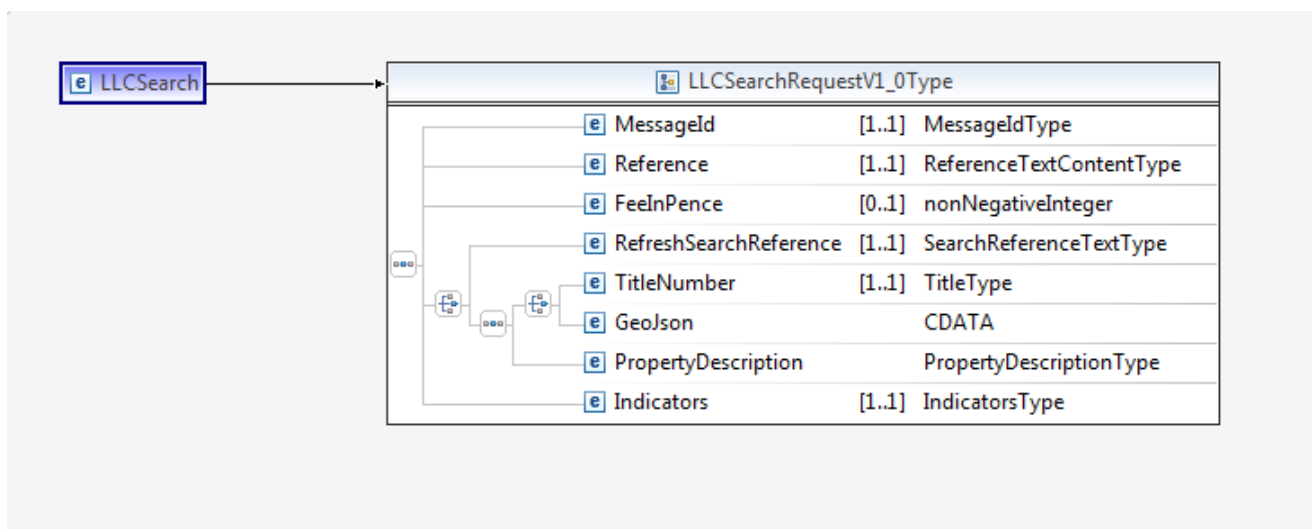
e LLCSearch

LLCSearchRequestV1_0Type

| | | |
|---|---|---|
| e MessageId | [1..1] | MessageIdType |
| e Reference | [1..1] | ReferenceTextContentType |
| e FeeInPence | [0..1] | nonNegativeInteger |
| e RefreshSearchReference | [1..1] | SearchReferenceTextType |
| e TitleNumber | [1..1] | TitleType |
| e GeoJson | | CDATA |
| e PropertyDescription | | PropertyDescriptionType |
| e Indicators | [1..1] | IndicatorsType |